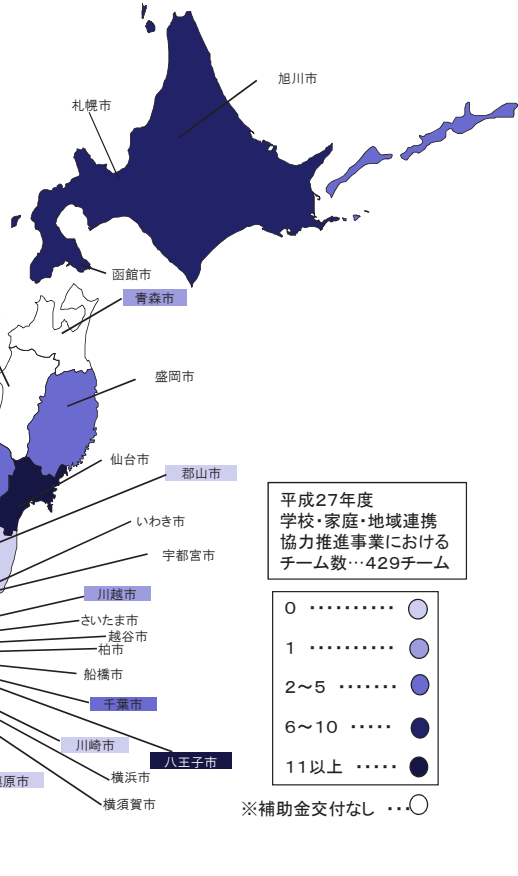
旭川市
札幌市
函館市
青森市
盛岡市
仙台市
郡山市
いわき市
宇都宮市
川越市
さいたま市
越谷市
柏市
船橋市
千葉市
川崎市
八王子市
横浜市
原市
横須賀市

平成27年度
学校・家庭・地域連携
協力推進事業における
チーム数…429チーム

0 ··········
1 ··········
2～5 ·······
6～10 ·····
11以上 ·····
※補助金交付なし ···